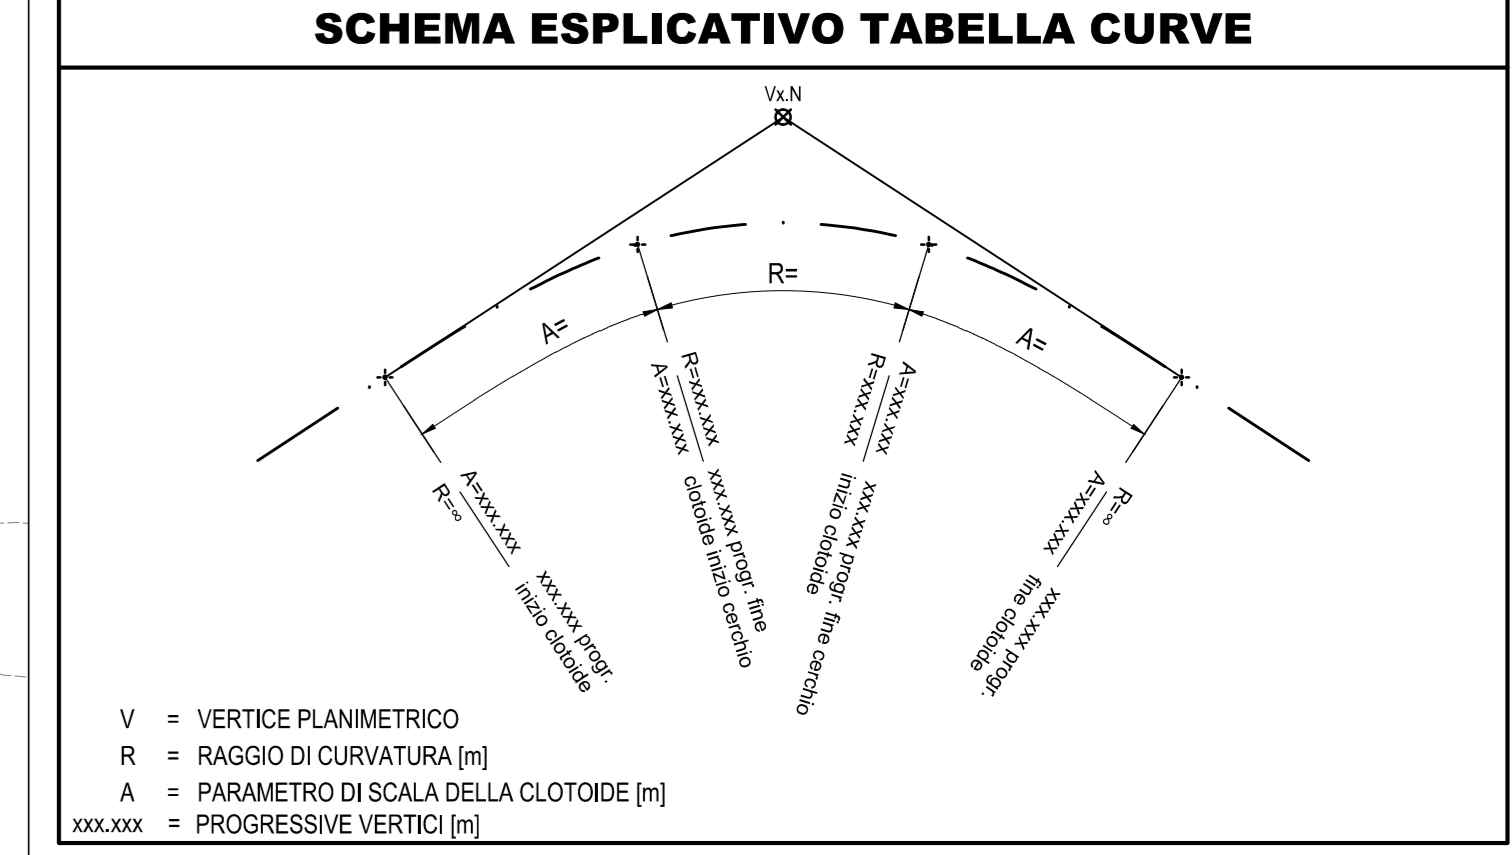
SCHEMA ESPLICATIVO TABELLA CURVE

Vx.N

R=

A=

A=

A=xxx.xxx
R=∞
xxx.xxx progr.
inizio clotoide

R=xxx.xxx
A=xxx.xxx
xxx.xxx progr. fine
clotoide inizio cerchio

A=xxx.xxx
R=xxx.xxx
xxx.xxx progr. fine cerchio
inizio clotoide

R=∞
A=xxx.xxx
xxx.xxx progr.
fine clotoide

V = VERTICE PLANIMETRICO
R = RAGGIO DI CURVATURA [m]
A = PARAMETRO DI SCALA DELLA CLOTOIDE [m]
xxx.xxx = PROGRESSIVE VERTICI [m]